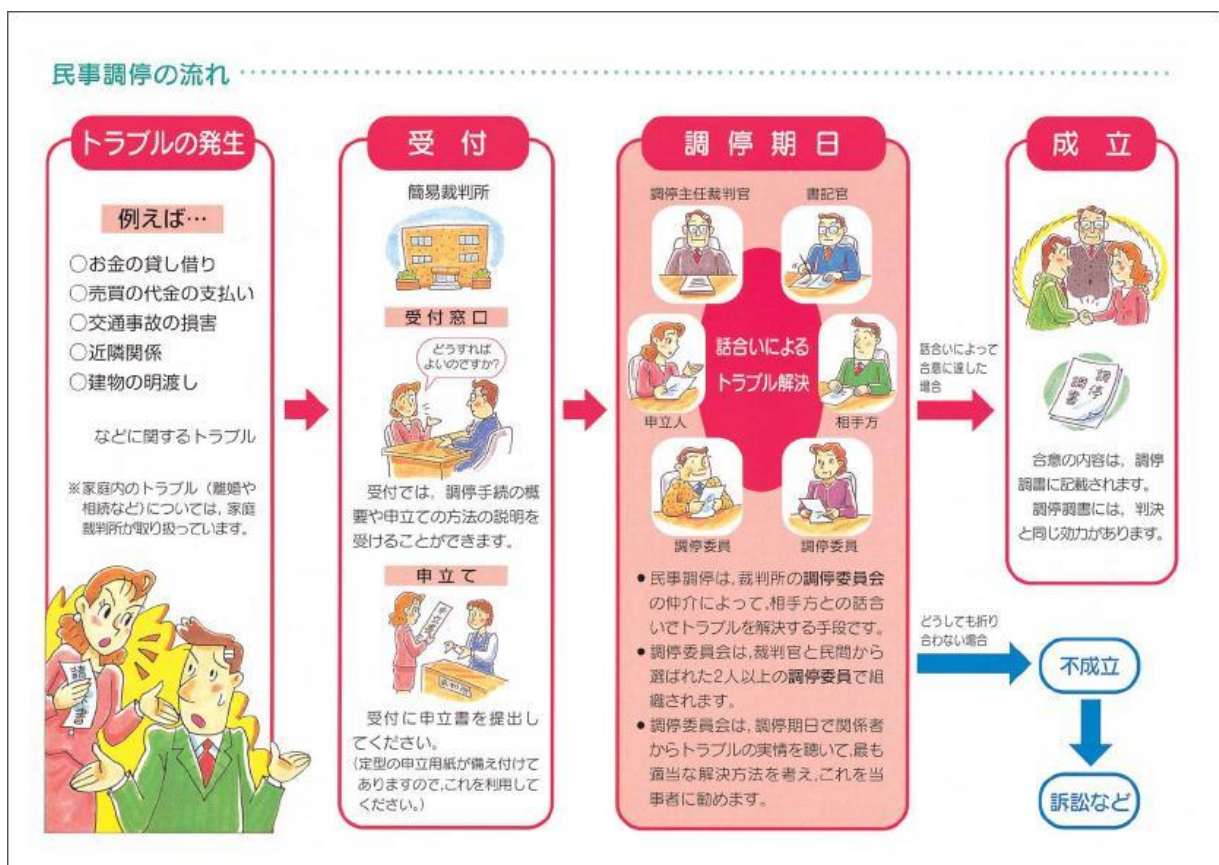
民事調停の流れ

トラブルの発生

例えば…

○お金の貸し借り
○売買の代金の支払い
○交通事故の損害
○近隣関係
○建物の明渡し

などに関するトラブル

※家庭内のトラブル（離婚や相続など）については，家庭裁判所が取り扱っています。

請求書

受付

簡易裁判所

受付窓口

どうすればよいのですか？

受付では，調停手続の概要や申立ての方法の説明を受けることができます。

申立て

申立書

受付に申立書を提出してください。
（定型の申立用紙が備え付けてありますので，これを利用してください。）

調停期日

調停主任裁判官
書記官
申立人
話合いによるトラブル解決
相手方
調停委員
調停委員

● 民事調停は，裁判所の調停委員会の仲介によって，相手方との話合いでトラブルを解決する手段です。
● 調停委員会は，裁判官と民間から選ばれた2人以上の調停委員で組織されます。
● 調停委員会は，調停期日で関係者からトラブルの実情を聴いて，最も適当な解決方法を考え，これを当事者に勧めます。

話合いによって合意に達した場合

成立

調停調書

合意の内容は，調停調書に記載されます。
調停調書には，判決と同じ効力があります。

どうしても折り合わない場合

不成立

訴訟など